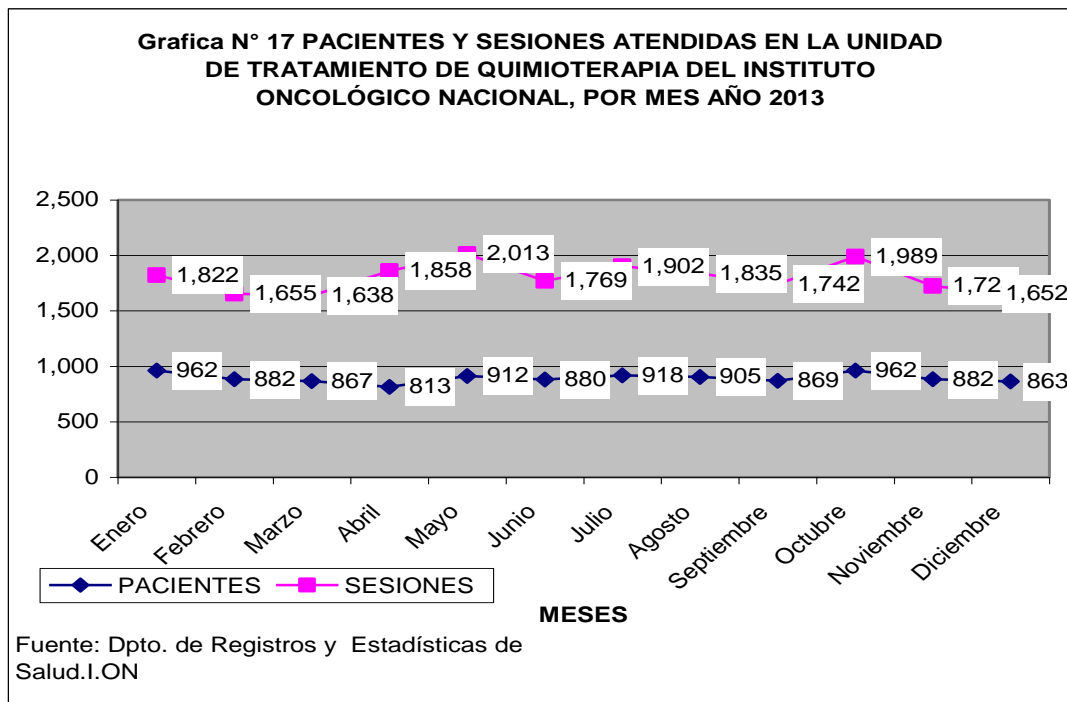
Grafica N° 17 PACIENTES Y SESIONES ATENDIDAS EN LA UNIDAD DE TRATAMIENTO DE QUIMIOTERAPIA DEL INSTITUTO ONCOLÓGICO NACIONAL, POR MES AÑO 2013

2,500
2,000
1,500
1,000
500
0

1,822
1,655
1,638
1,858
2,013
1,769
1,902
1,835
1,742
1,989
1,72
1,652

962
882
867
813
912
880
918
905
869
962
882
863

Enero
Febrero
Marzo
Abril
Mayo
Junio
Julio
Agosto
Septiembre
Octubre
Noviembre
Diciembre

PACIENTES
SESIONES

MESES

Fuente: Dpto. de Registros y Estadísticas de Salud.I.ON